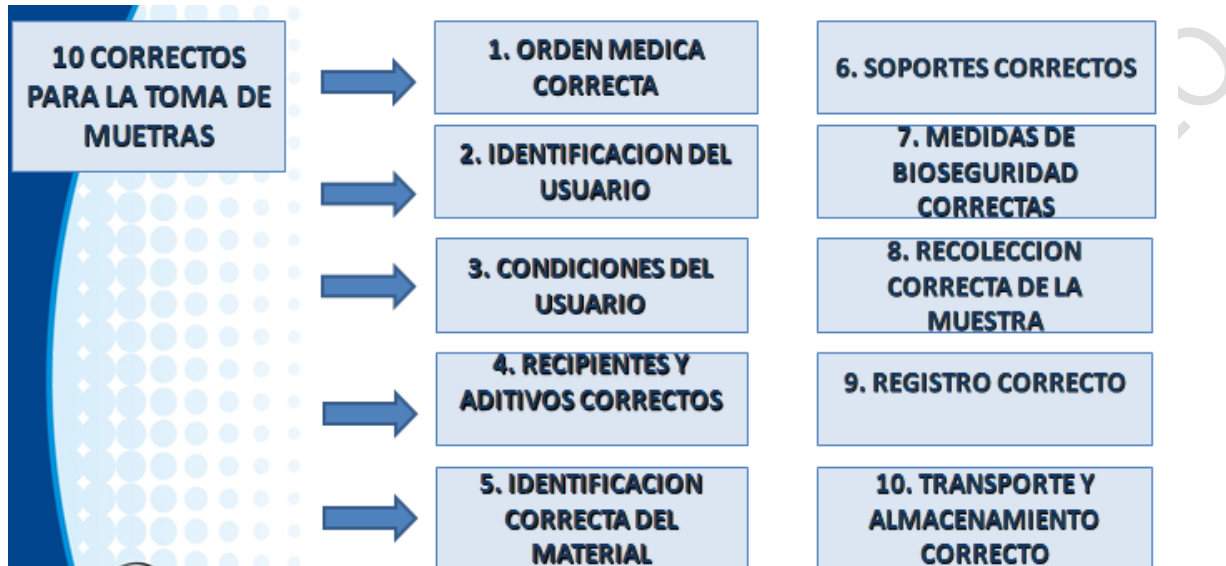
10 CORRECTOS PARA LA TOMA DE MUETRAS

1. ORDEN MEDICA CORRECTA

2. IDENTIFICACION DEL USUARIO

3. CONDICIONES DEL USUARIO

4. RECIPIENTES Y ADITIVOS CORRECTOS

5. IDENTIFICACION CORRECTA DEL MATERIAL

6. SOPORTES CORRECTOS

7. MEDIDAS DE BIOSEGURIDAD CORRECTAS

8. RECOLECCION CORRECTA DE LA MUESTRA

9. REGISTRO CORRECTO

10. TRANSPORTE Y ALMACENAMIENTO CORRECTO